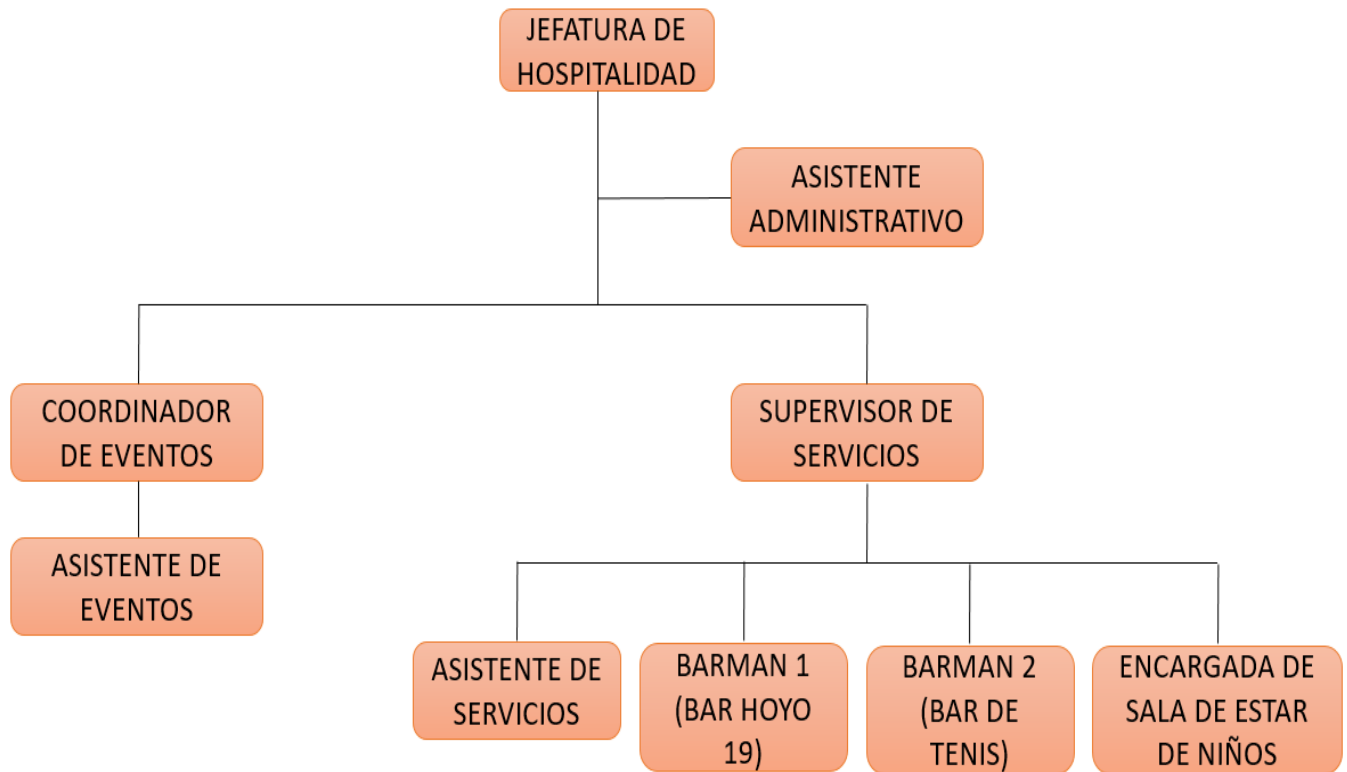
JEFATURA DE HOSPITALIDAD

ASISTENTE ADMINISTRATIVO

COORDINADOR DE EVENTOS

SUPERVISOR DE SERVICIOS

ASISTENTE DE EVENTOS

ASISTENTE DE SERVICIOS

BARMAN 1 (BAR HOYO 19)

BARMAN 2 (BAR DE TENIS)

ENCARGADA DE SALA DE ESTAR DE NIÑOS